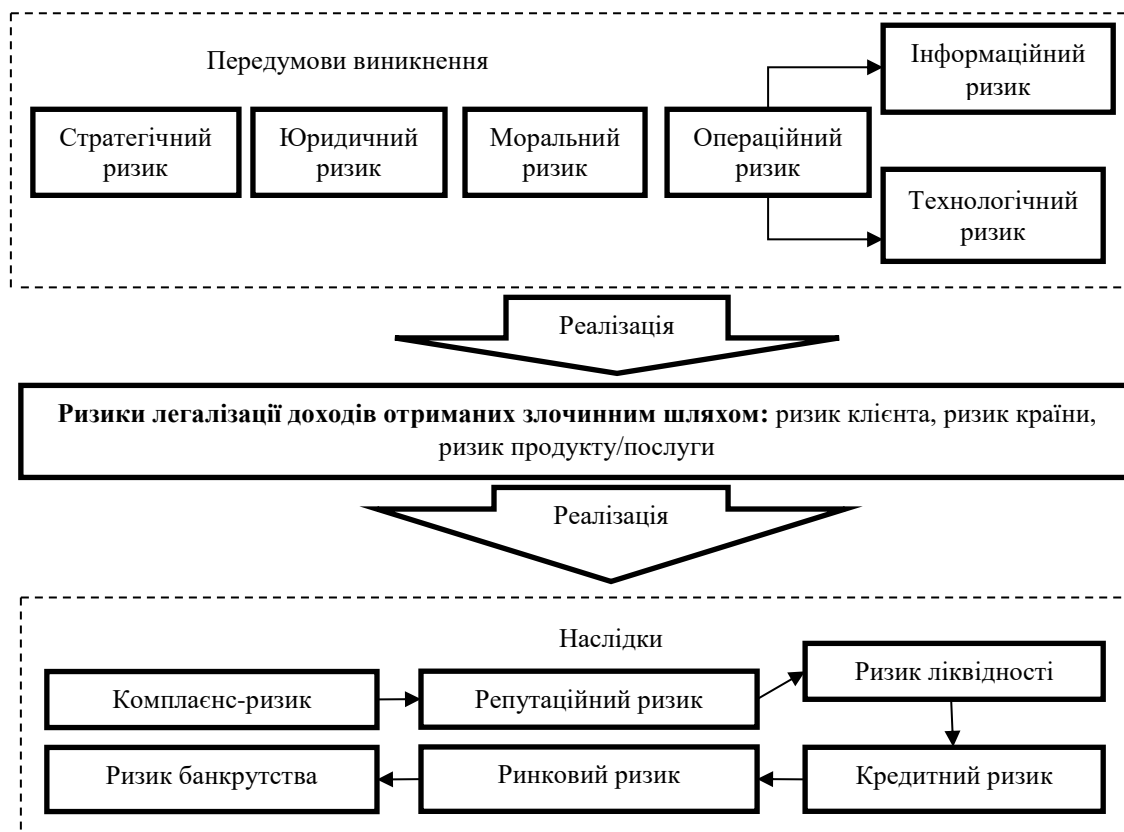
Передумови виникнення

Інформаційний ризик

Стратегічний ризик

Юридичний ризик

Моральний ризик

Операційний ризик

Технологічний ризик

Реалізація

**Ризики легалізації доходів отриманих злочинним шляхом:** ризик клієнта, ризик країни, ризик продукту/послуги

Реалізація

Наслідки

Комплаєнс-ризик

Репутаційний ризик

Ризик ліквідності

Ризик банкрутства

Ринковий ризик

Кредитний ризик